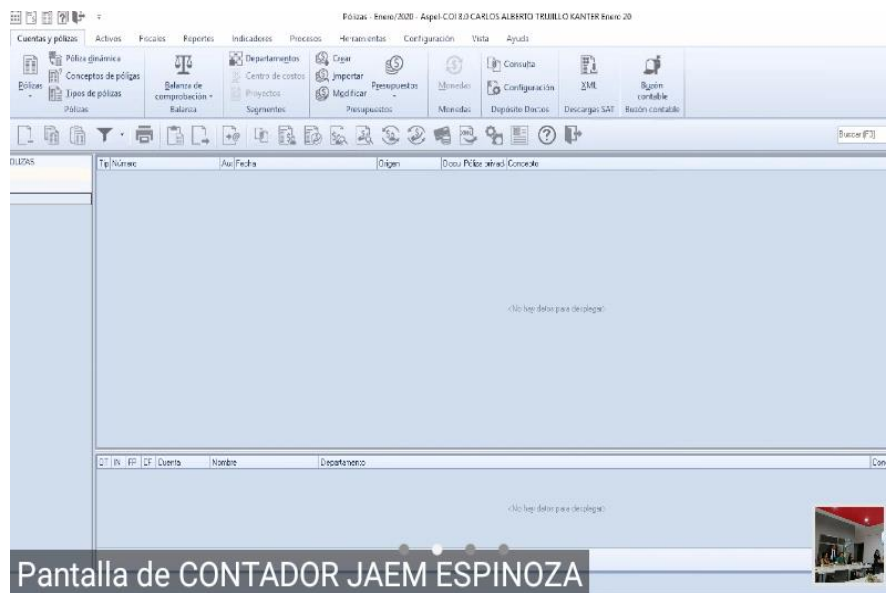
Pólizas - Enero/2020 - Aspel-COI 8.0 CARLOS ALBERTO TRUJILLO KANTER Enero 20

Cuentas y pólizas | Activos | Fiscales | Reportes | Indicadores | Procesos | Herramientas | Configuración | Vista | Ayuda

Pólizas | Póliza dinámica | Conceptos de pólizas | Tipos de pólizas | Pólizas

Balanza de comprobación | Balanza

Departamentos | Centro de costos | Proyectos | Segmentos

Crear | Importar | Modificar | Presupuestos | Presupuestos

Monedas | Monedas

Consulta | Configuración | Depósito Doctos

XML | Descargas SAT

Buzón contable | Buzón contable

Buscar (F3)

PÓLIZAS

| Tip | Número | Aux | Fecha | Origen | Docu | Póliza privad | Concepto |
|---|---|---|---|---|---|---|---|

<No hay datos para desplegar>

| DT | IN | FP | CF | Cuenta | Nombre | Departamento | Con |
|---|---|---|---|---|---|---|---|

<No hay datos para desplegar>

Pantalla de CONTADOR JAEM ESPINOZA